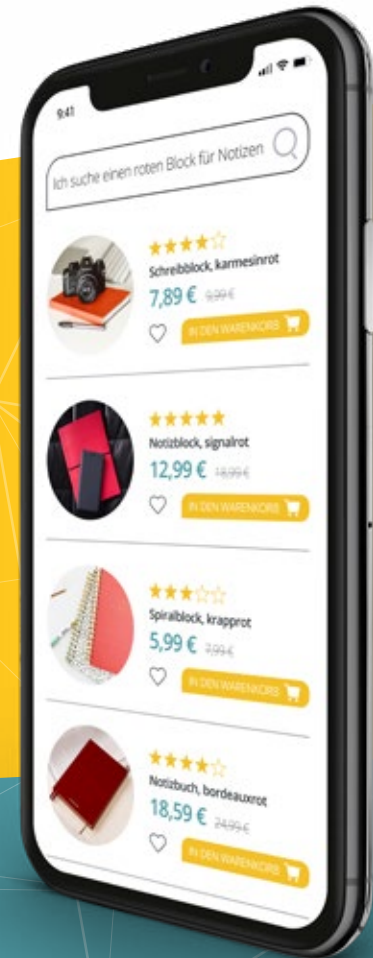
9:41

Ich suche einen roten Block für Notizen

★★★★☆
Schreibblock, karmesinrot
7,89 € 9,99 €
IN DEN WARENKORB

★★★★★
Notizblock, signalrot
12,99 € 14,99 €
IN DEN WARENKORB

★★★☆☆
Spiralblock, krapprot
5,99 € 7,99 €
IN DEN WARENKORB

★★★★☆
Notizbuch, bordeauxrot
18,59 € 24,99 €
IN DEN WARENKORB